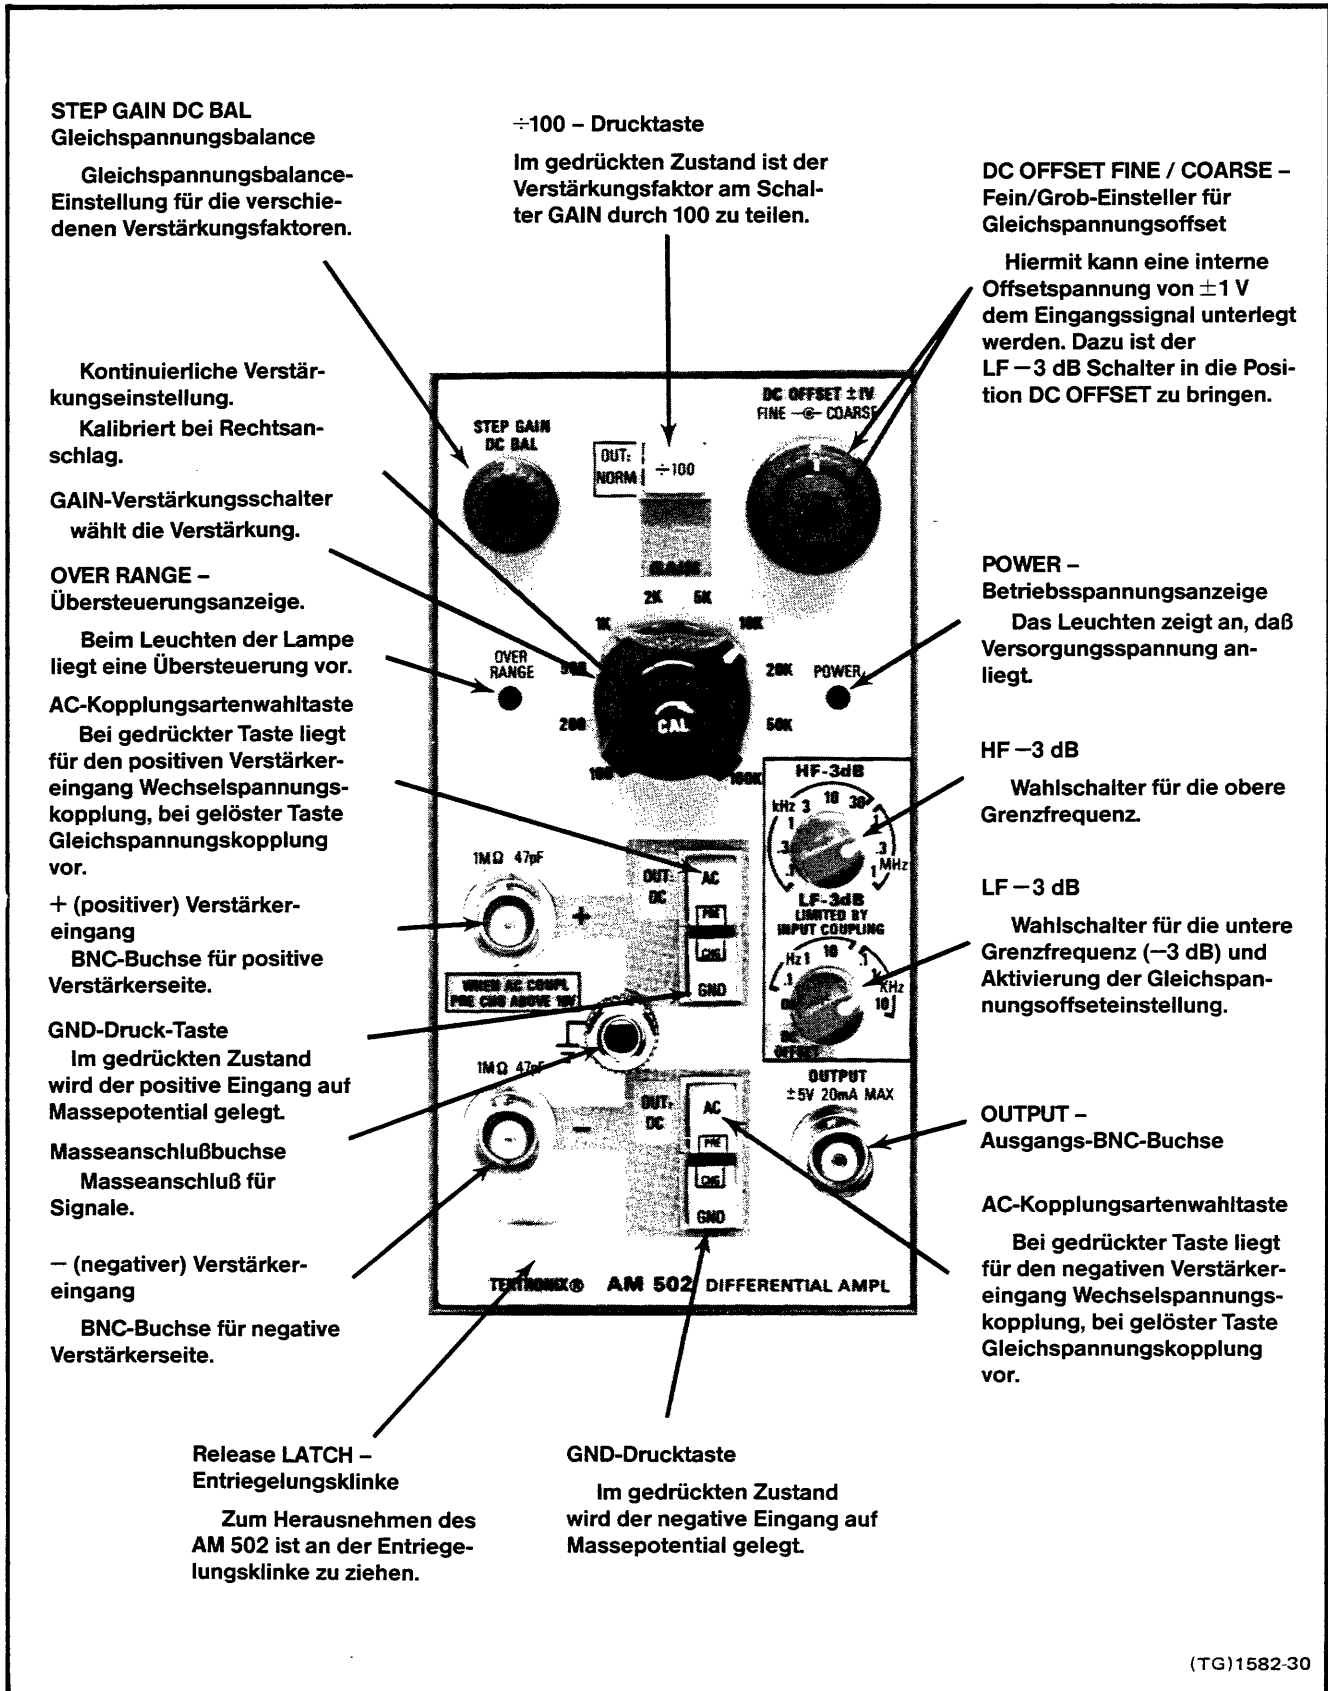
STEP GAIN DC BAL
Gleichspannungsbalance

Gleichspannungsbalance-Einstellung für die verschiedenen Verstärkungsfaktoren.

÷100 – Drucktaste

Im gedrückten Zustand ist der Verstärkungsfaktor am Schalter GAIN durch 100 zu teilen.

DC OFFSET FINE / COARSE – Fein/Grob-Einsteller für Gleichspannungsoffset

Hiermit kann eine interne Offsetspannung von $\pm 1$ V dem Eingangssignal unterlegt werden. Dazu ist der LF $-3$ dB Schalter in die Position DC OFFSET zu bringen.

Kontinuierliche Verstärkungseinstellung.

Kalibriert bei Rechtsanschlag.

GAIN-Verstärkungsschalter wählt die Verstärkung.

OVER RANGE – Übersteuerungsanzeige.

Beim Leuchten der Lampe liegt eine Übersteuerung vor.

AC-Kopplungsartenwahltaste
Bei gedrückter Taste liegt für den positiven Verstärkereingang Wechselspannungskopplung, bei gelöster Taste Gleichspannungskopplung vor.

+ (positiver) Verstärkereingang
BNC-Buchse für positive Verstärkerseite.

GND-Druck-Taste
Im gedrückten Zustand wird der positive Eingang auf Massepotential gelegt.

Masseanschlußbuchse
Masseanschluß für Signale.

– (negativer) Verstärkereingang

BNC-Buchse für negative Verstärkerseite.

STEP GAIN DC BAL
OUT: NORM ÷100
GAIN
DC OFFSET ±1V FINE COARSE
2K 5K 1K 10K 500 20K 200 50K 100 100K
CAL
OVER RANGE
POWER
HF-3dB kHz 3 10 30 1 .3 .1 .3 MHz 1
LF-3dB LIMITED BY INPUT COUPLING Hz 1 10 .1 1 10 KHz DC OFFSET
1MΩ 47pF
OUT: DC AC PRE CHG GND
WHEN AC COUPL PRE CHG ABOVE 10V
1MΩ 47pF
OUT: DC AC PRE CHG GND
OUTPUT ±5V 20mA MAX
TEKTRONIX® AM 502 DIFFERENTIAL AMPL

POWER – Betriebsspannungsanzeige
Das Leuchten zeigt an, daß Versorgungsspannung anliegt.

HF $-3$ dB

Wahlschalter für die obere Grenzfrequenz.

LF $-3$ dB

Wahlschalter für die untere Grenzfrequenz ($-3$ dB) und Aktivierung der Gleichspannungsoffseteinstellung.

OUTPUT – Ausgangs-BNC-Buchse

AC-Kopplungsartenwahltaste

Bei gedrückter Taste liegt für den negativen Verstärkereingang Wechselspannungskopplung, bei gelöster Taste Gleichspannungskopplung vor.

Release LATCH – Entriegelungsklinke

Zum Herausnehmen des AM 502 ist an der Entriegelungsklinke zu ziehen.

GND-Drucktaste

Im gedrückten Zustand wird der negative Eingang auf Massepotential gelegt.

(TG)1582-30